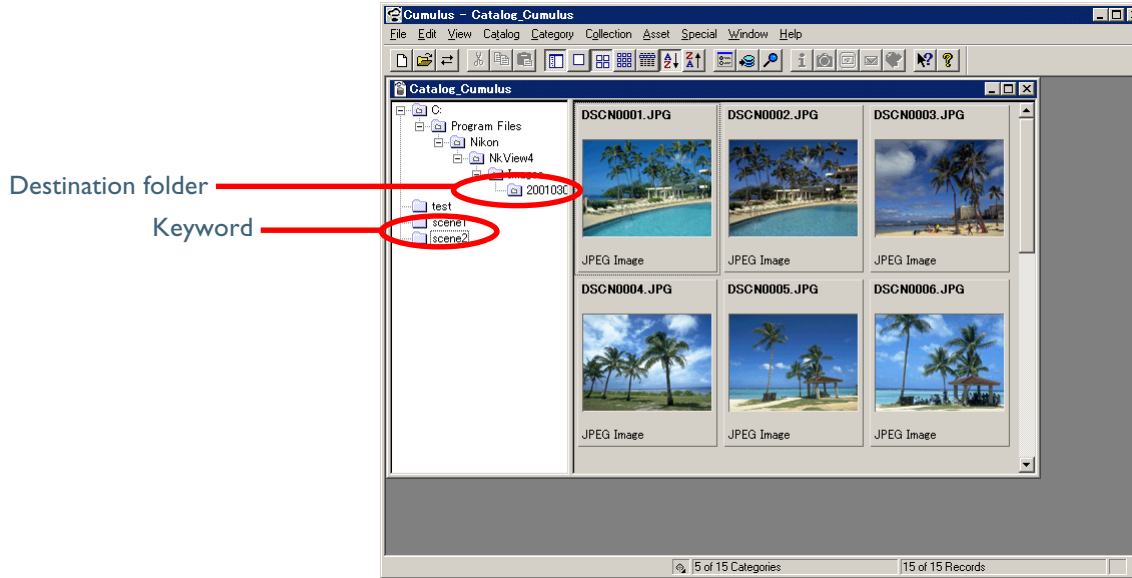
Cumulus - Catalog_Cumulus

File Edit View Catalog Category Collection Asset Special Window Help

Catalog_Cumulus

C:
Program Files
Nikon
NkView4
Images
2001030
test
scene1
scene2

Destination folder

Keyword

DSCN0001.JPG
JPEG Image

DSCN0002.JPG
JPEG Image

DSCN0003.JPG
JPEG Image

DSCN0004.JPG
JPEG Image

DSCN0005.JPG
JPEG Image

DSCN0006.JPG
JPEG Image

5 of 15 Categories

15 of 15 Records